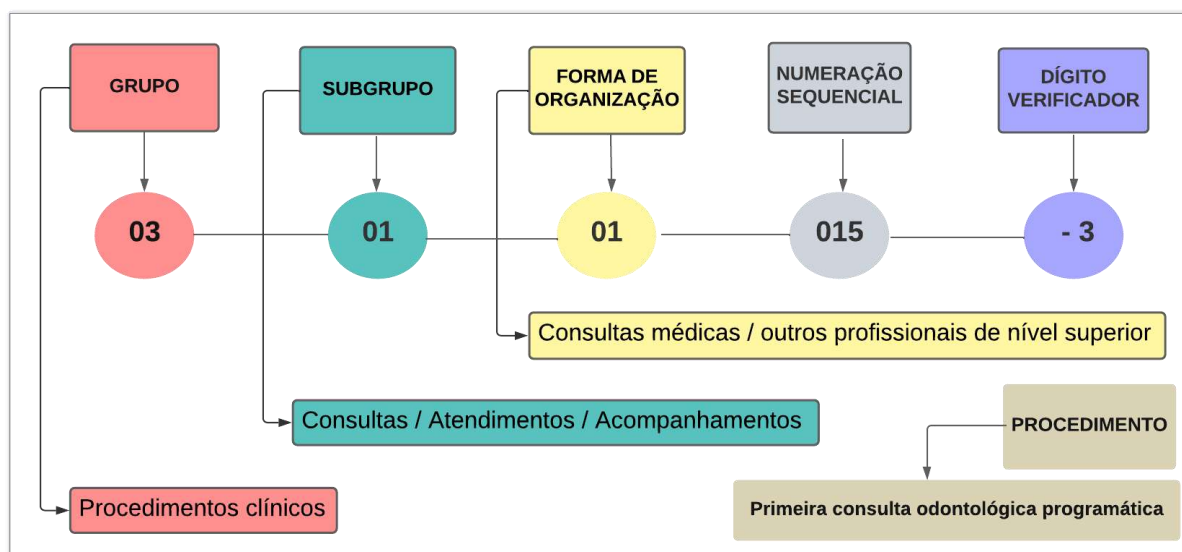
GRUPO

SUBGRUPO

FORMA DE ORGANIZAÇÃO

NUMERAÇÃO SEQUENCIAL

DÍGITO VERIFICADOR

03

01

01

015

- 3

Consultas médicas / outros profissionais de nível superior

Consultas / Atendimentos / Acompanhamentos

PROCEDIMENTO

Procedimentos clínicos

Primeira consulta odontológica programática